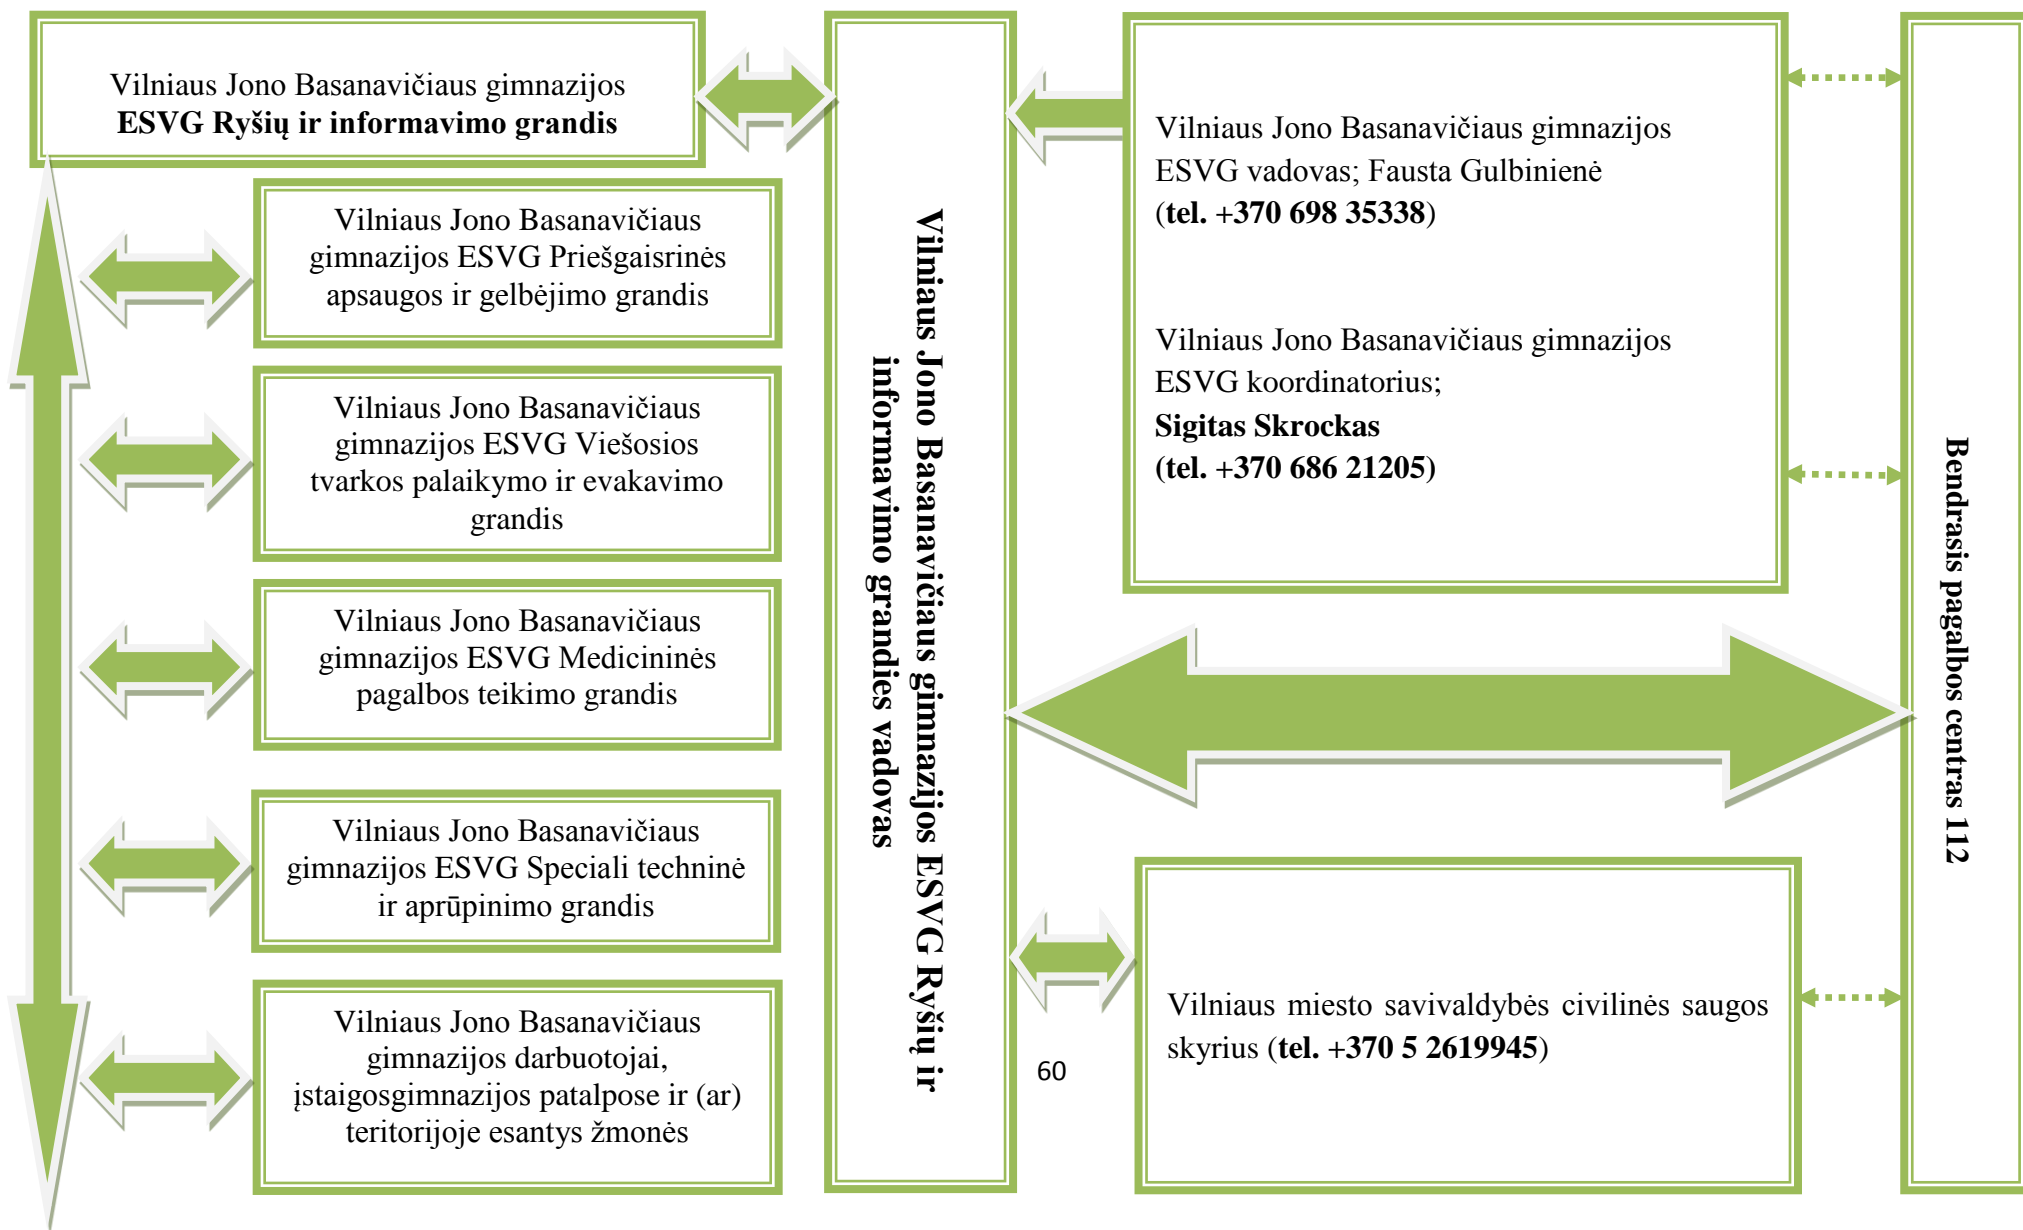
Vilniaus Jono Basanavičiaus gimnazijos
**ESVG Ryšių ir informavimo grandis**

Vilniaus Jono Basanavičiaus gimnazijos ESVG Priešgaisrinės apsaugos ir gelbėjimo grandis

Vilniaus Jono Basanavičiaus gimnazijos ESVG Viešosios tvarkos palaikymo ir evakavimo grandis

Vilniaus Jono Basanavičiaus gimnazijos ESVG Medicininės pagalbos teikimo grandis

Vilniaus Jono Basanavičiaus gimnazijos ESVG Speciali techninė ir aprūpinimo grandis

Vilniaus Jono Basanavičiaus gimnazijos darbuotojai, įstaigosgimnazijos patalpose ir (ar) teritorijoje esantys žmonės

**Vilniaus Jono Basanavičiaus gimnazijos ESVG Ryšių ir informavimo grandies vadovas**

Vilniaus Jono Basanavičiaus gimnazijos ESVG vadovas; Fausta Gulbinienė (**tel. +370 698 35338**)

Vilniaus Jono Basanavičiaus gimnazijos ESVG koordinatorius;
**Sigitas Skrockas**
**(tel. +370 686 21205)**

Vilniaus miesto savivaldybės civilinės saugos skyrius (**tel. +370 5 2619945**)

60

**Bendrasis pagalbos centras 112**